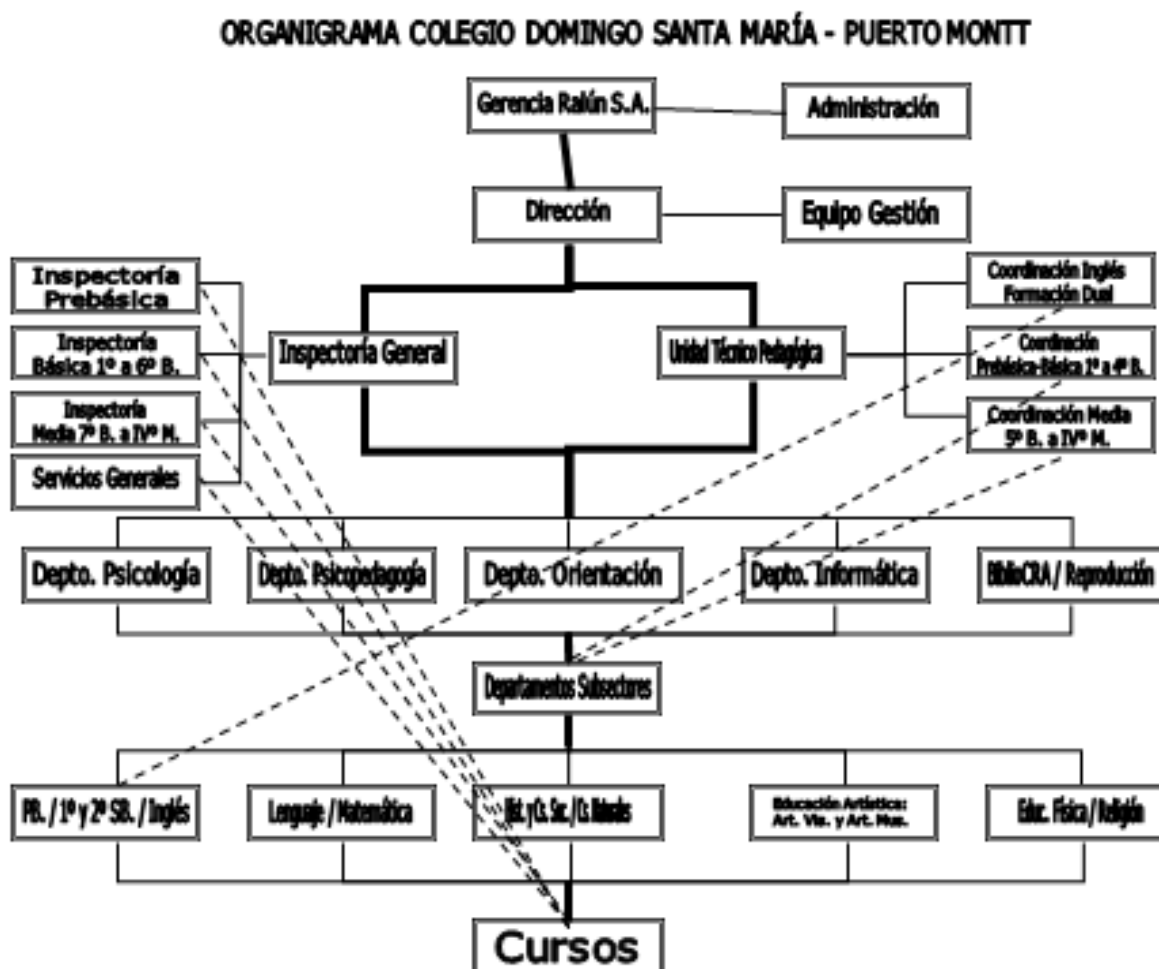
ORGANIGRAMA COLEGIO DOMINGO SANTA MARÍA - PUERTO MONTT

Gerencia Ralún S.A.

Administración

Dirección

Equipo Gestión

Inspectoría Prebásica

Inspectoría Básica 1° a 6° B.

Inspectoría Media 7° B. a IV° M.

Servicios Generales

Inspectoría General

Unidad Técnico Pedagógica

Coordinación Inglés Formación Dual

Coordinación Prebásica-Básica 1° a 4° B.

Coordinación Media 5° B. a IV° M.

Depto. Psicología

Depto. Psicopedagogía

Depto. Orientación

Depto. Informática

BiblioCRA / Reproducción

Departamentos Subsectores

PB. / 1° y 2° SB. / Inglés

Lenguaje / Matemática

Hist. y Cs. Soc. / Cs. Naturales

Educación Artística: Art. Vis. y Art. Mus.

Educ. Física / Religión

Cursos